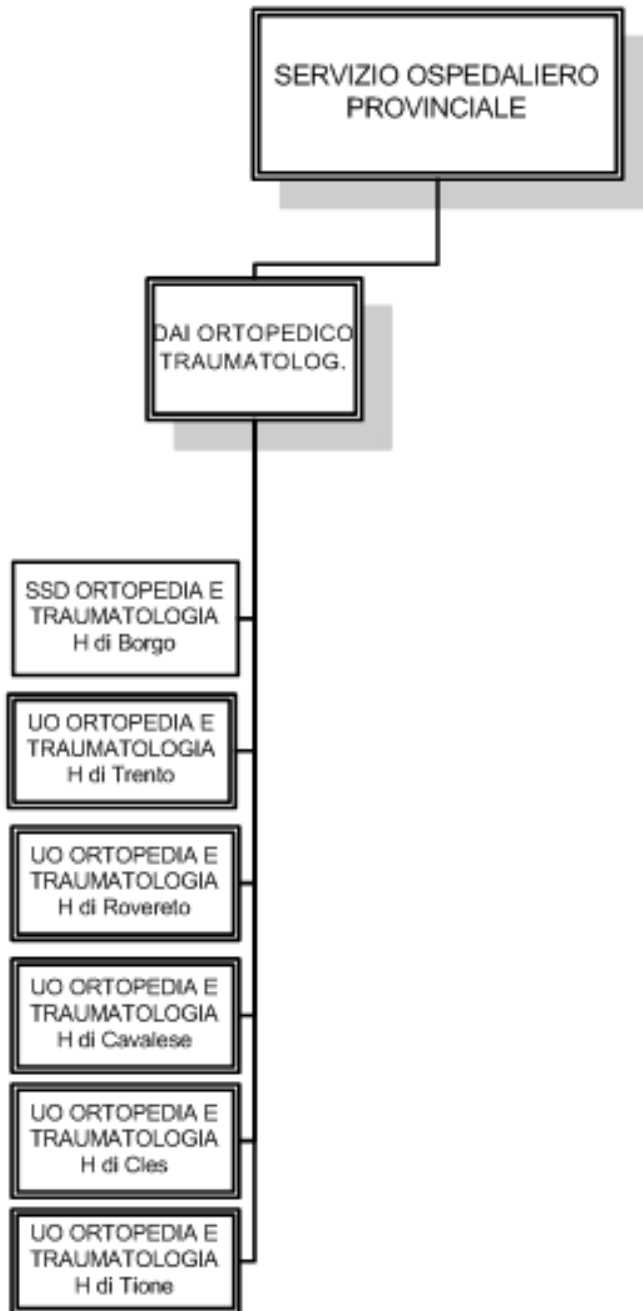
SERVIZIO OSPEDALIERO PROVINCIALE

DAI ORTOPEDICO TRAUMATOLOG.

SSD ORTOPEDIA E TRAUMATOLOGIA H di Borgo

UO ORTOPEDIA E TRAUMATOLOGIA H di Trento

UO ORTOPEDIA E TRAUMATOLOGIA H di Rovereto

UO ORTOPEDIA E TRAUMATOLOGIA H di Cavalese

UO ORTOPEDIA E TRAUMATOLOGIA H di Cles

UO ORTOPEDIA E TRAUMATOLOGIA H di Tione